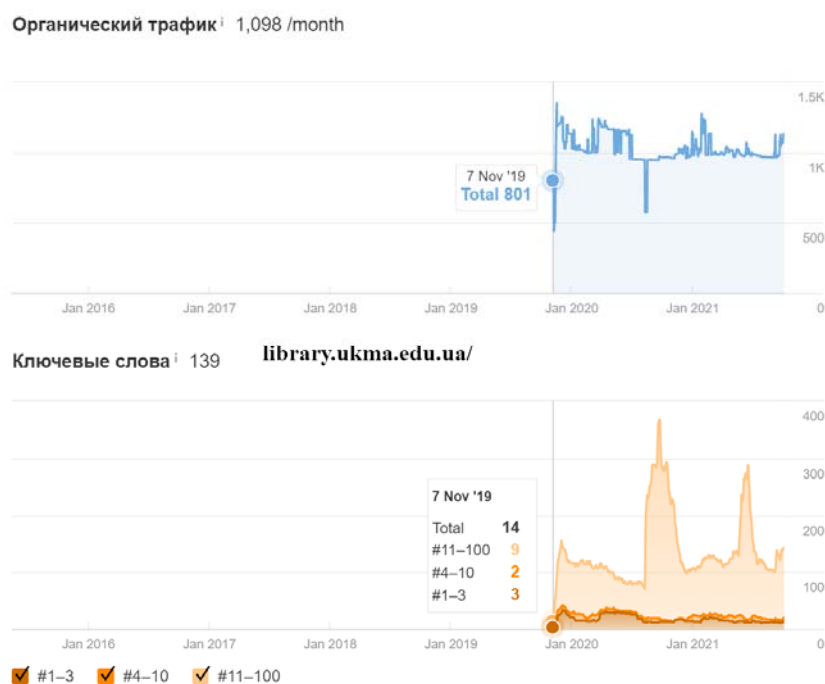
Органический трафик i 1,098 /month

1.5K
1K
500
0

7 Nov '19
Total 801

Jan 2016 Jan 2017 Jan 2018 Jan 2019 Jan 2020 Jan 2021

Ключевые слова i 139

library.ukma.edu.ua/

400
300
200
100
0

7 Nov '19
| Total | 14 |
|---|---|
| #11–100 | 9 |
| #4–10 | 2 |
| #1–3 | 3 |

Jan 2016 Jan 2017 Jan 2018 Jan 2019 Jan 2020 Jan 2021

#1–3 #4–10 #11–100